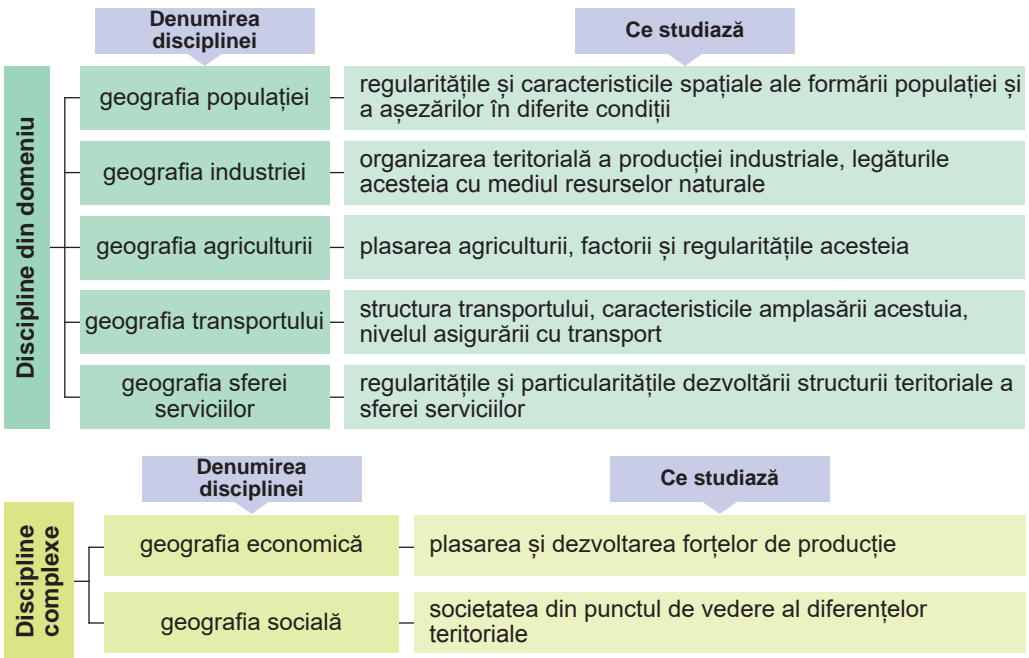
Denumirea disciplinei

Ce studiază

Discipline din domeniu

| Denumirea disciplinei | Ce studiază |
|---|---|
| geografia populației | regularitățile și caracteristicile spațiale ale formării populației și a așezărilor în diferite condiții |
| geografia industriei | organizarea teritorială a producției industriale, legăturile acesteia cu mediul resurselor naturale |
| geografia agriculturii | plasarea agriculturii, factorii și regularitățile acesteia |
| geografia transportului | structura transportului, caracteristicile amplasării acestuia, nivelul asigurării cu transport |
| geografia sferei serviciilor | regularitățile și particularitățile dezvoltării structurii teritoriale a sferei serviciilor |

Denumirea disciplinei

Ce studiază

Discipline complexe

| Denumirea disciplinei | Ce studiază |
|---|---|
| geografia economică | plasarea și dezvoltarea forțelor de producție |
| geografia socială | societatea din punctul de vedere al diferențelor teritoriale |